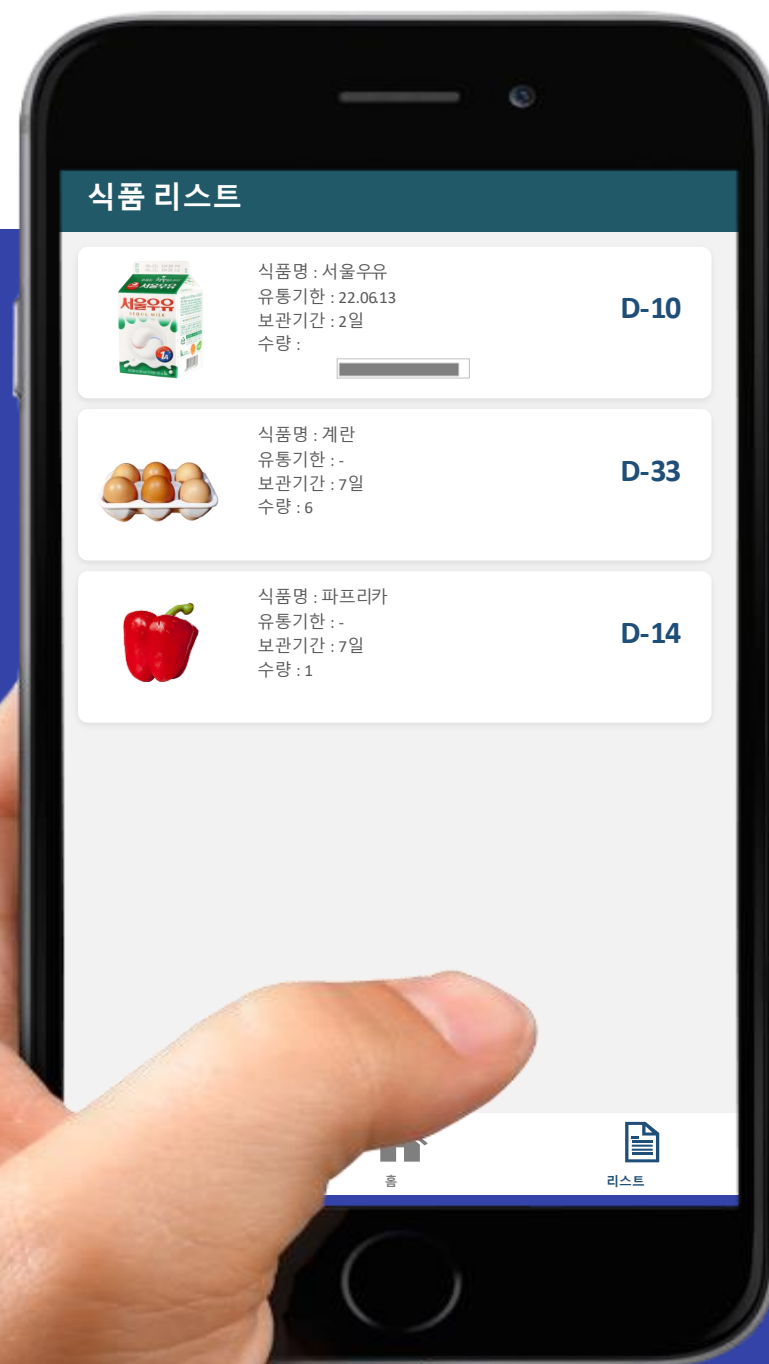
식품 리스트

서울우유
SEOUL MILK

식품명 : 서울우유
유통기한 : 22.06.13
보관기간 : 2일
수량 :

D-10

식품명 : 계란
유통기한 : -
보관기간 : 7일
수량 : 6

D-33

식품명 : 파프리카
유통기한 : -
보관기간 : 7일
수량 : 1

D-14

홈
리스트